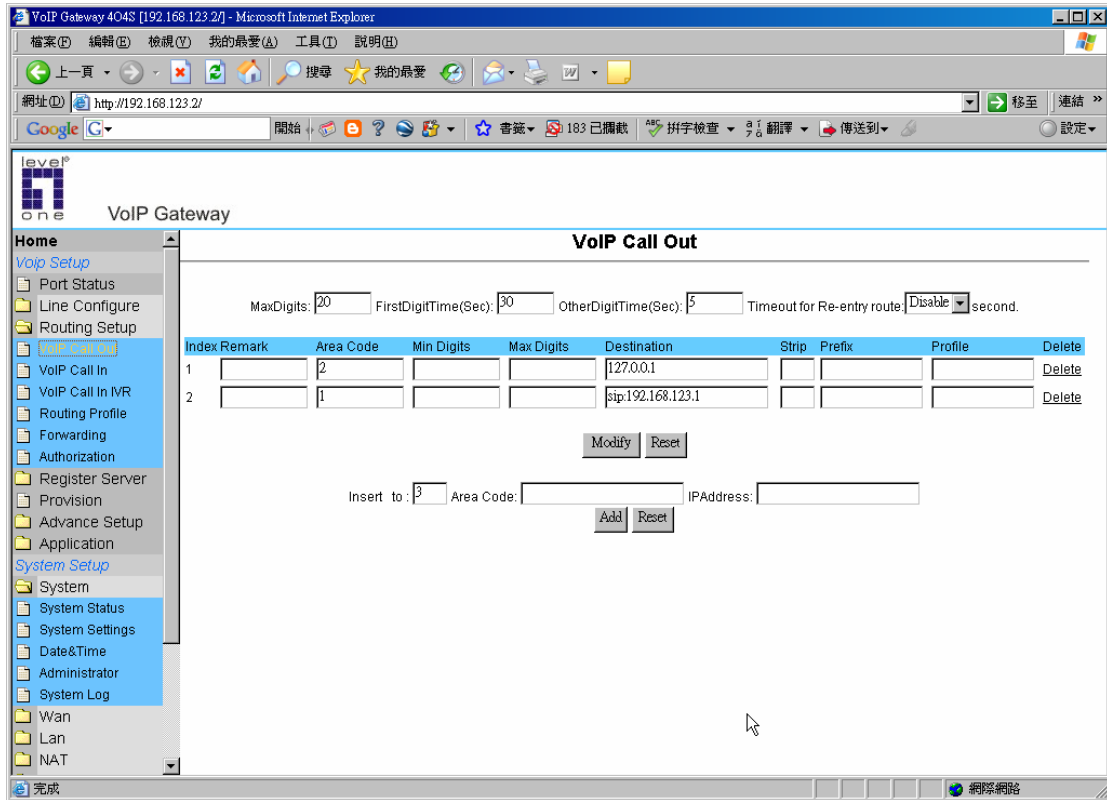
VoIP Gateway 4O4S [192.168.123.2/] - Microsoft Internet Explorer

檔案(F) 編輯(E) 檢視(V) 我的最愛(A) 工具(T) 說明(H)

上一頁 搜尋 我的最愛

網址(D) http://192.168.123.2/ 移至 連結 »

Google G 開始 書籤 183 已攔截 拼字檢查 翻譯 傳送到 設定

level one VoIP Gateway

Home
Voip Setup
Port Status
Line Configure
Routing Setup
VoIP Call Out
VoIP Call In
VoIP Call In IVR
Routing Profile
Forwarding
Authorization
Register Server
Provision
Advance Setup
Application
System Setup
System
System Status
System Settings
Date&Time
Administrator
System Log
Wan
Lan
NAT

VoIP Call Out

MaxDigits: 20 FirstDigitTime(Sec): 30 OtherDigitTime(Sec): 5 Timeout for Re-entry route: Disable second.

| Index | Remark | Area Code | Min Digits | Max Digits | Destination | Strip | Prefix | Profile | Delete |
|---|---|---|---|---|---|---|---|---|---|
| 1 | | 2 | | | 127.0.0.1 | | | | Delete |
| 2 | | 1 | | | sip:192.168.123.1 | | | | Delete |

Modify Reset

Insert to : 3 Area Code: IPAddress:
Add Reset

完成 網際網路